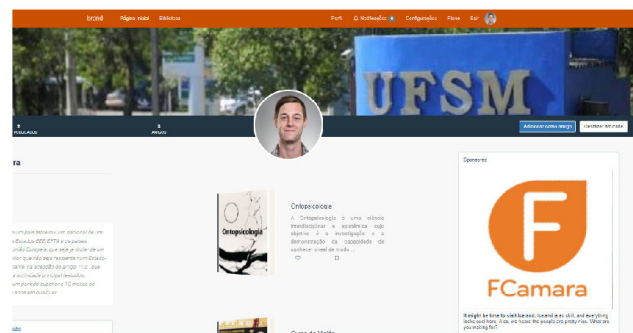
brend Página inicial Biblioteca

Port Notificações Configurações Perfil Sair

UFSM

PUBLICADO

AMIGOS

Adicionar como amigo

Mandar mensagem

ara

Sponsored

Ontopsicologia

Ontopsicologia

A Ontopsicologia é uma ciência interdisciplinar e epistêmica cujo objetivo é a investigação e a demonstração da capacidade de conhecer o real de modo ...

FCamara

It might be time to visit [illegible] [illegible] your skill, and everything looks cool from. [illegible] the people are pretty nice. What are you waiting for?

Curso de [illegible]